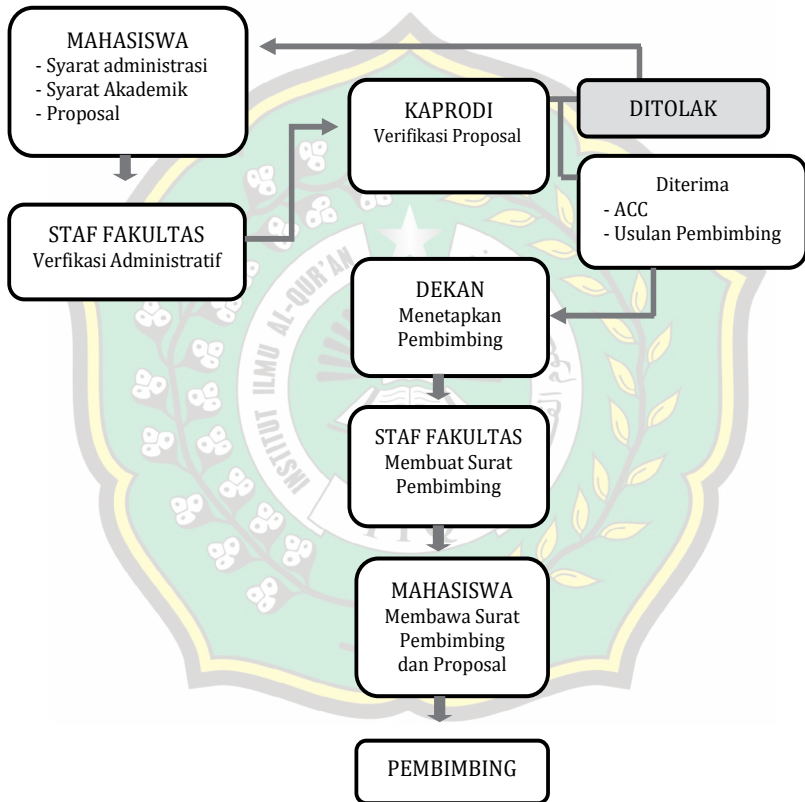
MAHASISWA
- Syarat administrasi
- Syarat Akademik
- Proposal

KAPRODI
Verifikasi Proposal

DITOLAK

Diterima
- ACC
- Usulan Pembimbing

STAF FAKULTAS
Verifikasi Administratif

DEKAN
Menetapkan Pembimbing

STAF FAKULTAS
Membuat Surat Pembimbing

MAHASISWA
Membawa Surat Pembimbing dan Proposal

PEMBIMBING

INSTITUT ILMU AL-QUR'AN